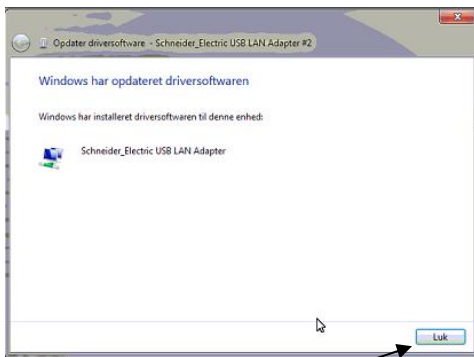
Opdater driversoftware - Schneider_Electric USB LAN Adapter #2

Windows har opdateret driversoftwaren

Windows har installeret driversoftwaren til denne enhed:

Schneider_Electric USB LAN Adapter

Luk